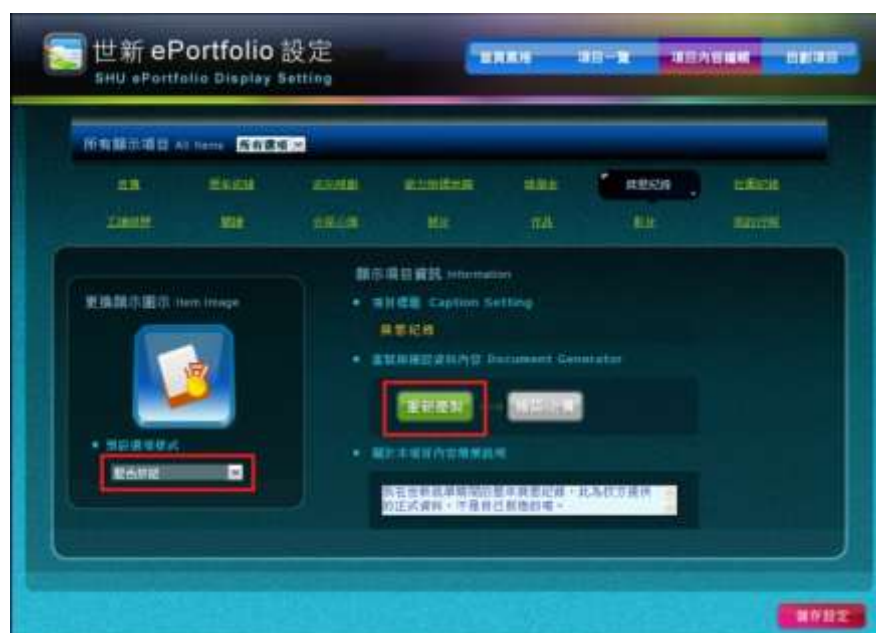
世新 ePortfolio 設定
SHU ePortfolio Display Setting

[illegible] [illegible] 項目內容編輯 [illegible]

所有顯示項目 All Items 所有選項

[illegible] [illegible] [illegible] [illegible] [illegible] 獎懲紀錄 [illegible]
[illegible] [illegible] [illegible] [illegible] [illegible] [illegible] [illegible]

更換顯示圖示 Item Image

預設選項樣式
藍色按鈕

顯示項目資訊 Information

項目標題 Caption Setting
獎懲紀錄

重設預設資料內容 Document Generator
重新產製 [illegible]

顯示本項目內容簡要說明

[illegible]

儲存設定